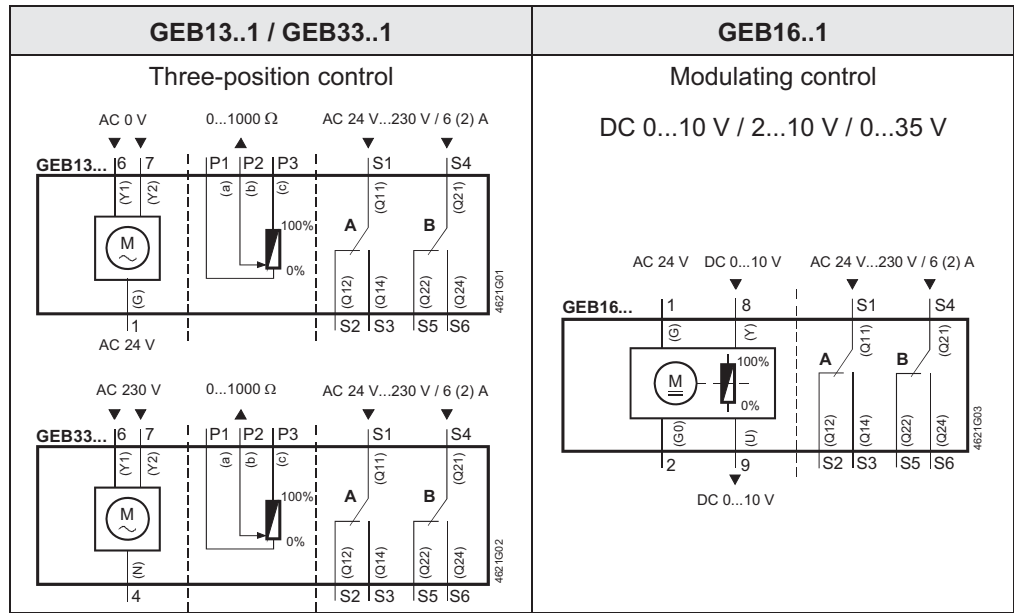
| GEB13..1 / GEB33..1 | GEB16..1 |
|---|---|
| Three-position control | Modulating control |

AC 0 V
0...1000 Ω
AC 24 V...230 V / 6 (2) A
GEB13... 6 7
P1 P2 P3
S1 S4
(Y1) (Y2)
(a) (b) (c)
(Q11) (Q21)
M
100%
A B
0%
(G)
(Q12) (Q14) (Q22) (Q24)
4621G01
1
S2 S3 S5 S6
AC 24 V

AC 230 V
0...1000 Ω
AC 24 V...230 V / 6 (2) A
GEB33... 6 7
P1 P2 P3
S1 S4
(Y1) (Y2)
(a) (b) (c)
(Q11) (Q21)
M
100%
A B
0%
(N)
(Q12) (Q14) (Q22) (Q24)
4621G02
4
S2 S3 S5 S6

DC 0...10 V / 2...10 V / 0...35 V

AC 24 V DC 0...10 V AC 24 V...230 V / 6 (2) A
GEB16... 1 8 S1 S4
(G) (Y) (Q11) (Q21)
M
100%
A B
0%
(G0) (U) (Q12) (Q14) (Q22) (Q24)
4621G03
2 9 S2 S3 S5 S6
DC 0...10 V